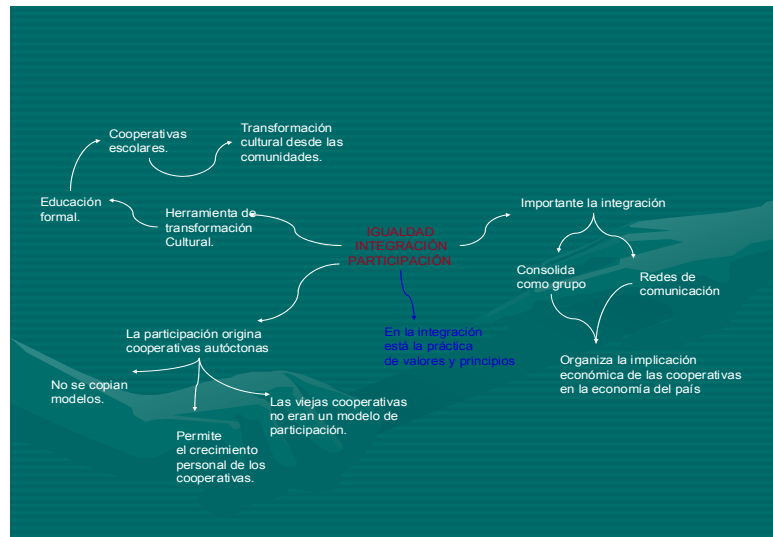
Cooperativas escolares.

Transformación cultural desde las comunidades.

Educación formal.

Herramienta de transformación Cultural.

IGUALDAD
INTEGRACIÓN
PARTICIPACIÓN

Importante la integración

Consolida como grupo

Redes de comunicación

Organiza la implicación económica de las cooperativas en la economía del país

En la integración está la práctica de valores y principios

La participación origina cooperativas autóctonas

No se copian modelos.

Las viejas cooperativas no eran un modelo de participación.

Permite el crecimiento personal de los cooperativas.